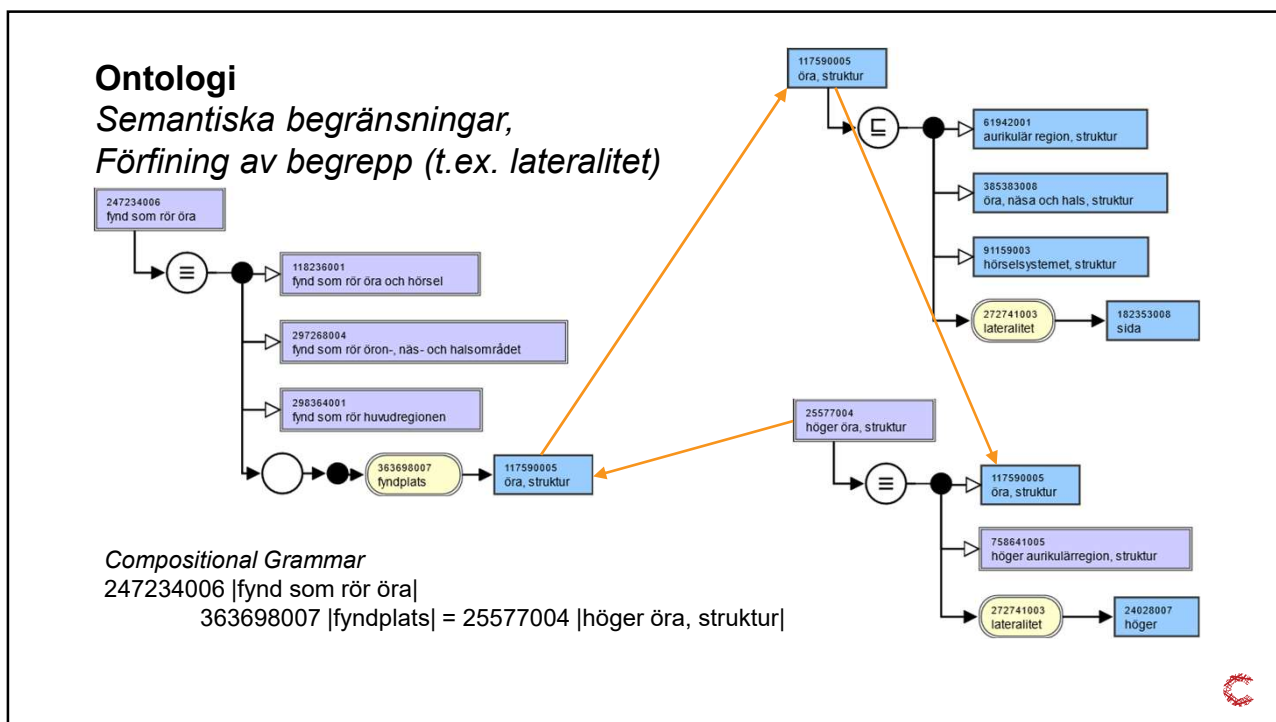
**Ontologi**
*Semantiska begränsningar,*
*Förfining av begrepp (t.ex. lateralitet)*

247234006
fynd som rör öra

$\equiv$

118236001
fynd som rör öra och hörsel

297268004
fynd som rör öron-, näs- och halsområdet

298364001
fynd som rör huvudregionen

363698007
fyndplats

117590005
öra, struktur

117590005
öra, struktur

$\sqsubseteq$

61942001
aurikulär region, struktur

385383008
öra, näsa och hals, struktur

91159003
hörselsystemet, struktur

272741003
lateralitet

182353008
sida

25577004
höger öra, struktur

$\equiv$

117590005
öra, struktur

758641005
höger aurikulärregion, struktur

272741003
lateralitet

24028007
höger

*Compositional Grammar*
247234006 |fynd som rör öra|
363698007 |fyndplats| = 25577004 |höger öra, struktur|